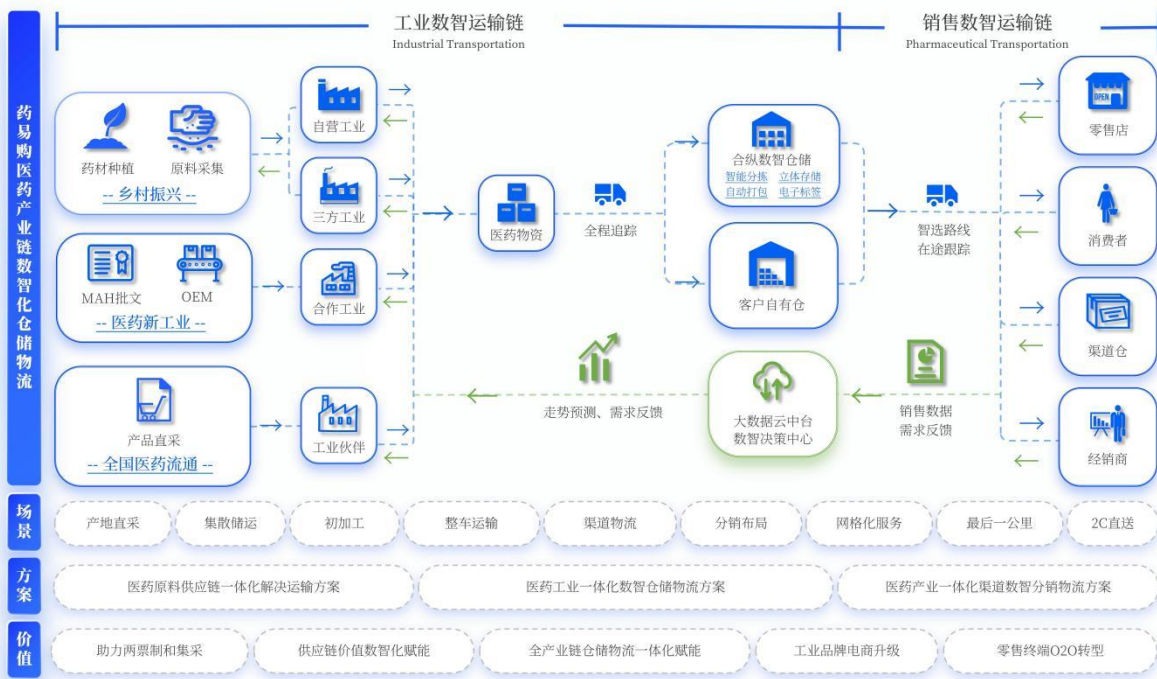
药易购医药产业链数智化仓储物流

工业数智运输链
Industrial Transportation

销售数智运输链
Pharmaceutical Transportation

药材种植
原料采集
-- 乡村振兴 --

MAH批文
OEM
-- 医药新工业 --

产品直采
-- 全国医药流通 --

自营工业
三方工业
合作工业
工业伙伴

医药物资

全程追踪

合纵数智仓储
智能分拣 立体存储
自动打包 电子标签

客户自有仓

智选路线
在途跟踪

OPEN
零售店
消费者
渠道仓
经销商

走势预测、需求反馈

大数据云中台
数智决策中心

销售数据
需求反馈

场景
产地直采 | 集散储运 | 初加工 | 整车运输 | 渠道物流 | 分销布局 | 网格化服务 | 最后一公里 | 2C直送

方案
医药原料供应链一体化解决运输方案 | 医药工业一体化数智仓储物流方案 | 医药产业一体化渠道数智分销物流方案

价值
助力两票制和集采 | 供应链价值数智化赋能 | 全产业链仓储物流一体化赋能 | 工业品牌电商升级 | 零售终端O2O转型